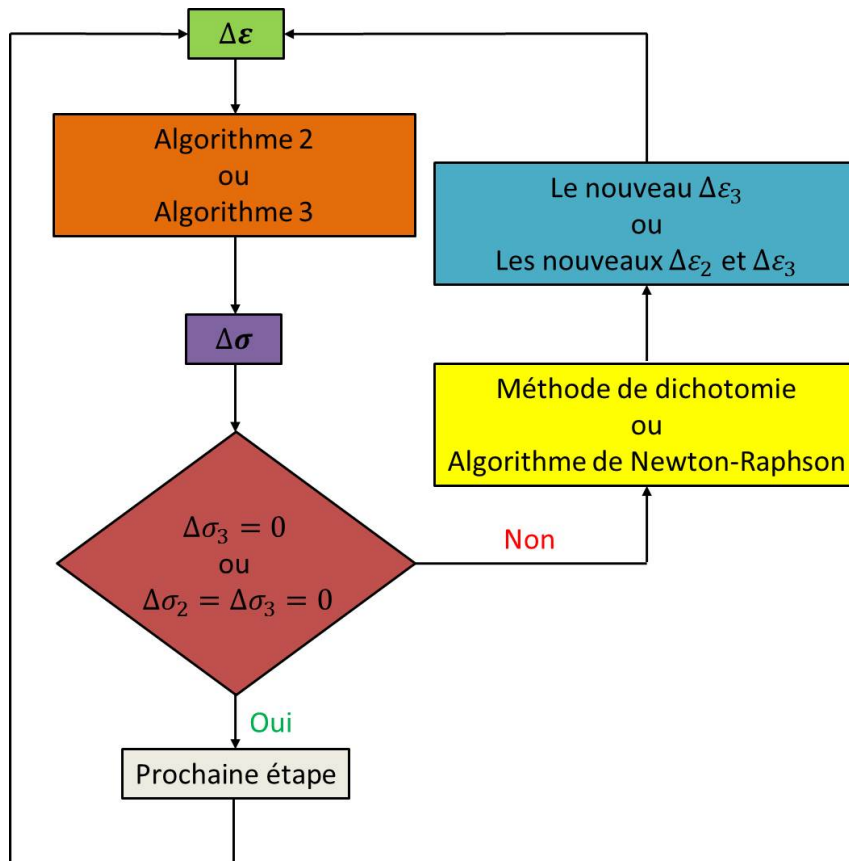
$\Delta\boldsymbol{\varepsilon}$

Algorithme 2
ou
Algorithme 3

Le nouveau $\Delta\varepsilon_3$
ou
Les nouveaux $\Delta\varepsilon_2$ et $\Delta\varepsilon_3$

$\Delta\boldsymbol{\sigma}$

Méthode de dichotomie
ou
Algorithme de Newton-Raphson

$\Delta\sigma_3 = 0$
ou
$\Delta\sigma_2 = \Delta\sigma_3 = 0$

Non

Oui

Prochaine étape